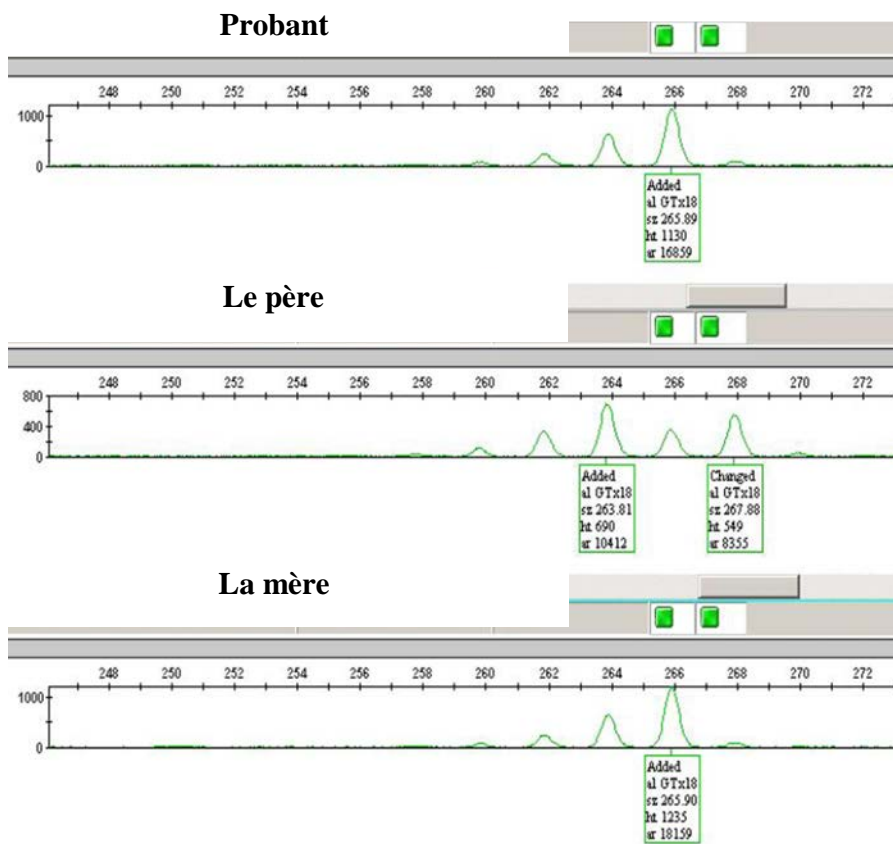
Probant

248 250 252 254 256 258 260 262 264 266 268 270 272

1000

0

Added
al GTx18
sz 265.89
ht 1130
ar 16859

Le père

248 250 252 254 256 258 260 262 264 266 268 270 272

800

400

0

Added
al GTx18
sz 263.81
ht 690
ar 10412

Changed
al GTx18
sz 267.88
ht 549
ar 8355

La mère

248 250 252 254 256 258 260 262 264 266 268 270 272

1000

0

Added
al GTx18
sz 265.90
ht 1235
ar 18159